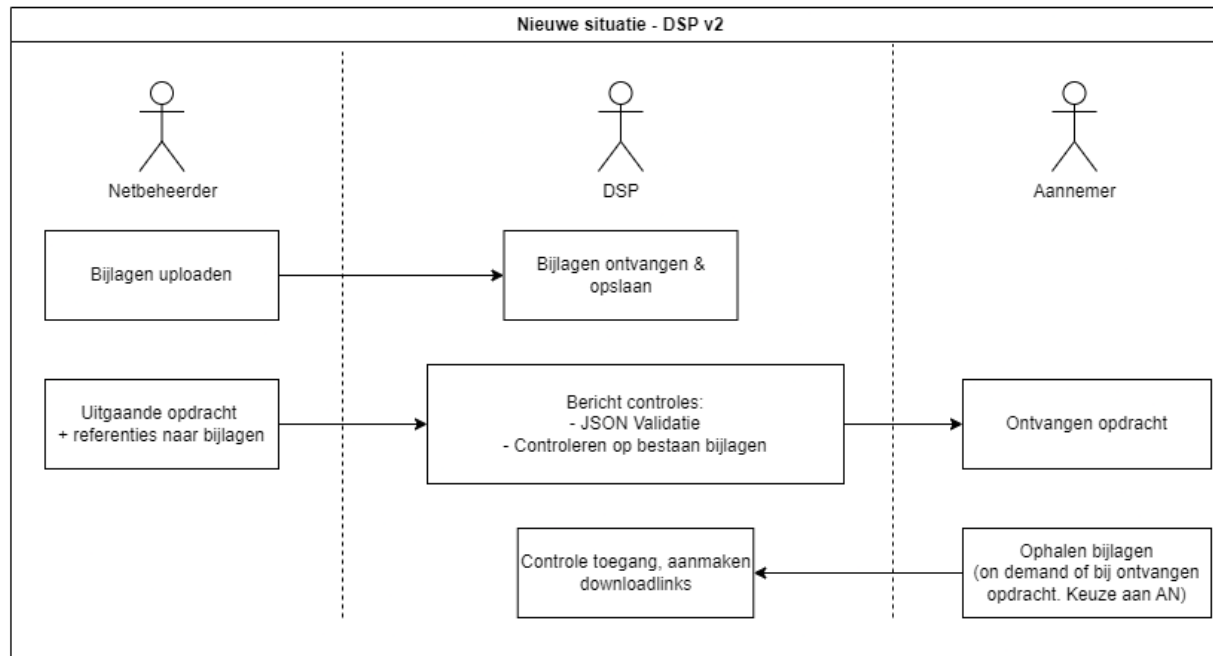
Nieuwe situatie - DSP v2

Netbeheerder

DSP

Aannemer

Bijlagen uploaden

Bijlagen ontvangen & opslaan

Uitgaande opdracht + referenties naar bijlagen

Bericht controles:
- JSON Validatie
- Controleren op bestaan bijlagen

Ontvangen opdracht

Controle toegang, aanmaken downloadlinks

Ophalen bijlagen (on demand of bij ontvangen opdracht. Keuze aan AN)